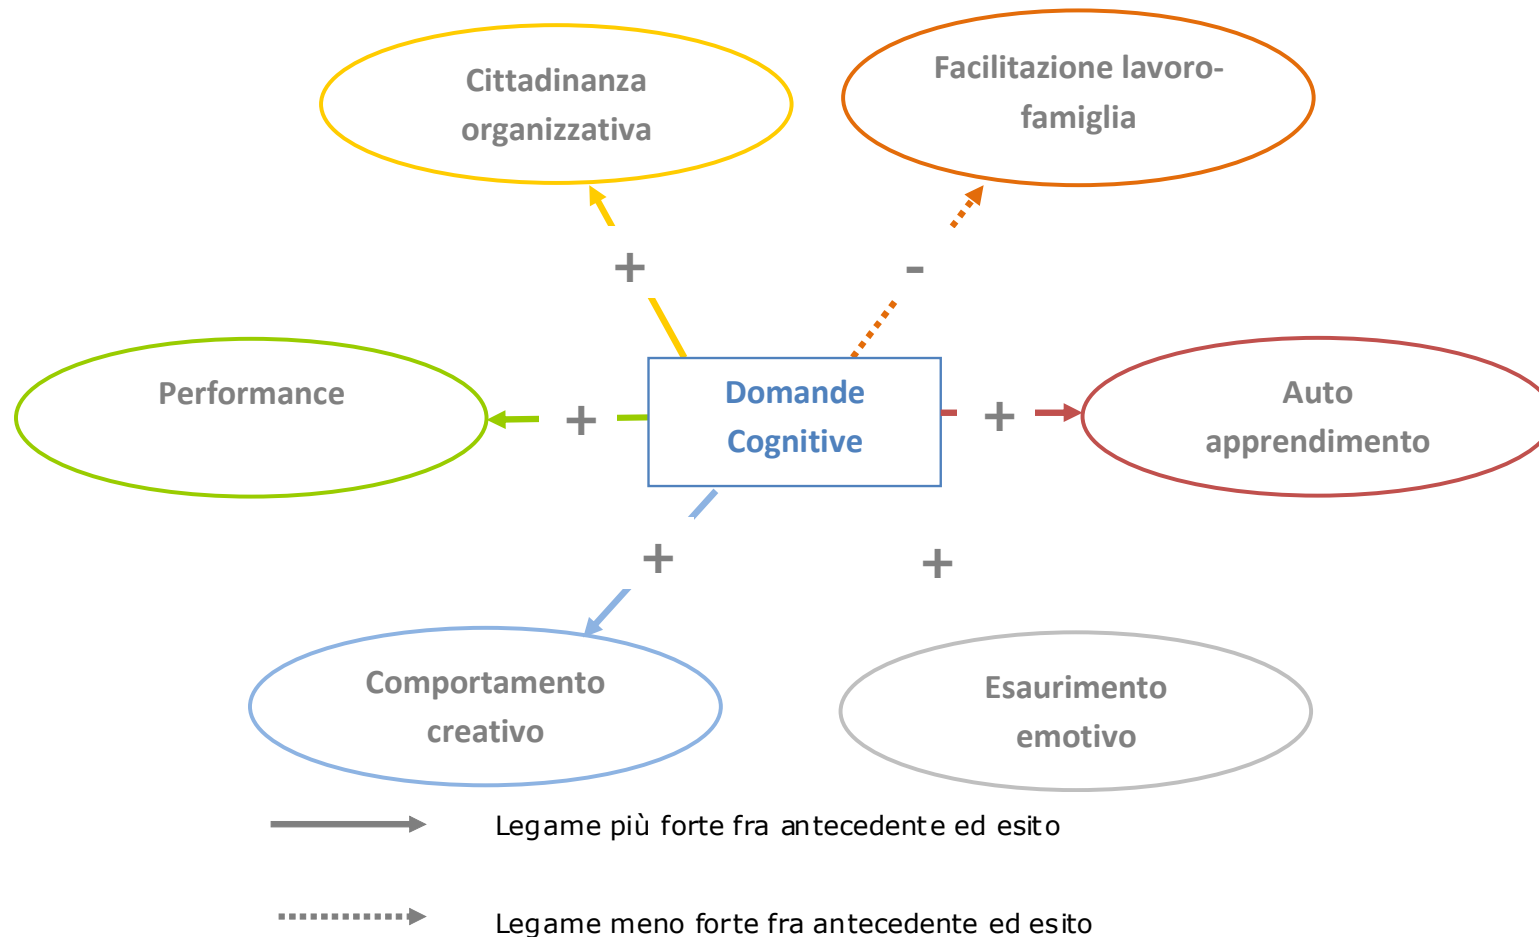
Cittadinanza organizzativa

Facilitazione lavoro-famiglia

+

-

Performance

+

Domande Cognitive

+

Auto apprendimento

+

+

Comportamento creativo

Esaurimento emotivo

Legame più forte fra antecedente ed esito

Legame meno forte fra antecedente ed esito